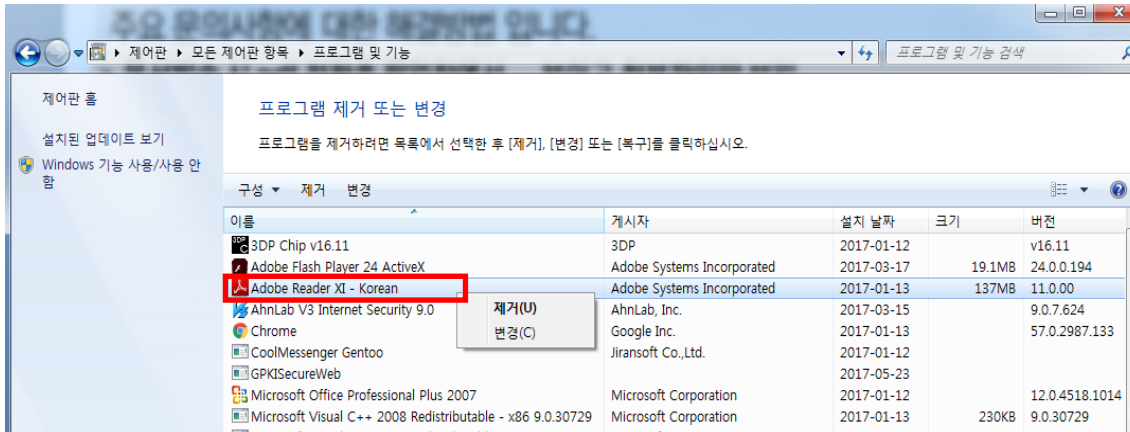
주요 문의사항에 대한 해결방법 입니다.

제어판 ▸ 모든 제어판 항목 ▸ 프로그램 및 기능

프로그램 및 기능 검색

제어판 홈

설치된 업데이트 보기

Windows 기능 사용/사용 안 함

프로그램 제거 또는 변경

프로그램을 제거하려면 목록에서 선택한 후 [제거], [변경] 또는 [복구]를 클릭하십시오.

구성 ▾ 제거 변경

| 이름 | 게시자 | 설치 날짜 | 크기 | 버전 |
|---|---|---|---|---|
| 3DP Chip v16.11 | 3DP | 2017-01-12 | | v16.11 |
| Adobe Flash Player 24 ActiveX | Adobe Systems Incorporated | 2017-03-17 | 19.1MB | 24.0.0.194 |
| Adobe Reader XI - Korean | Adobe Systems Incorporated | 2017-01-13 | 137MB | 11.0.00 |
| AhnLab V3 Internet Security 9.0 | AhnLab, Inc. | 2017-03-15 | | 9.0.7.624 |
| Chrome | Google Inc. | 2017-01-13 | | 57.0.2987.133 |
| CoolMessenger Gentoo | Jiransoft Co.,Ltd. | 2017-01-12 | | |
| GPKISecureWeb | | 2017-05-23 | | |
| Microsoft Office Professional Plus 2007 | Microsoft Corporation | 2017-01-12 | | 12.0.4518.1014 |
| Microsoft Visual C++ 2008 Redistributable - x86 9.0.30729 | Microsoft Corporation | 2017-01-13 | 230KB | 9.0.30729 |

제거(U)
변경(C)